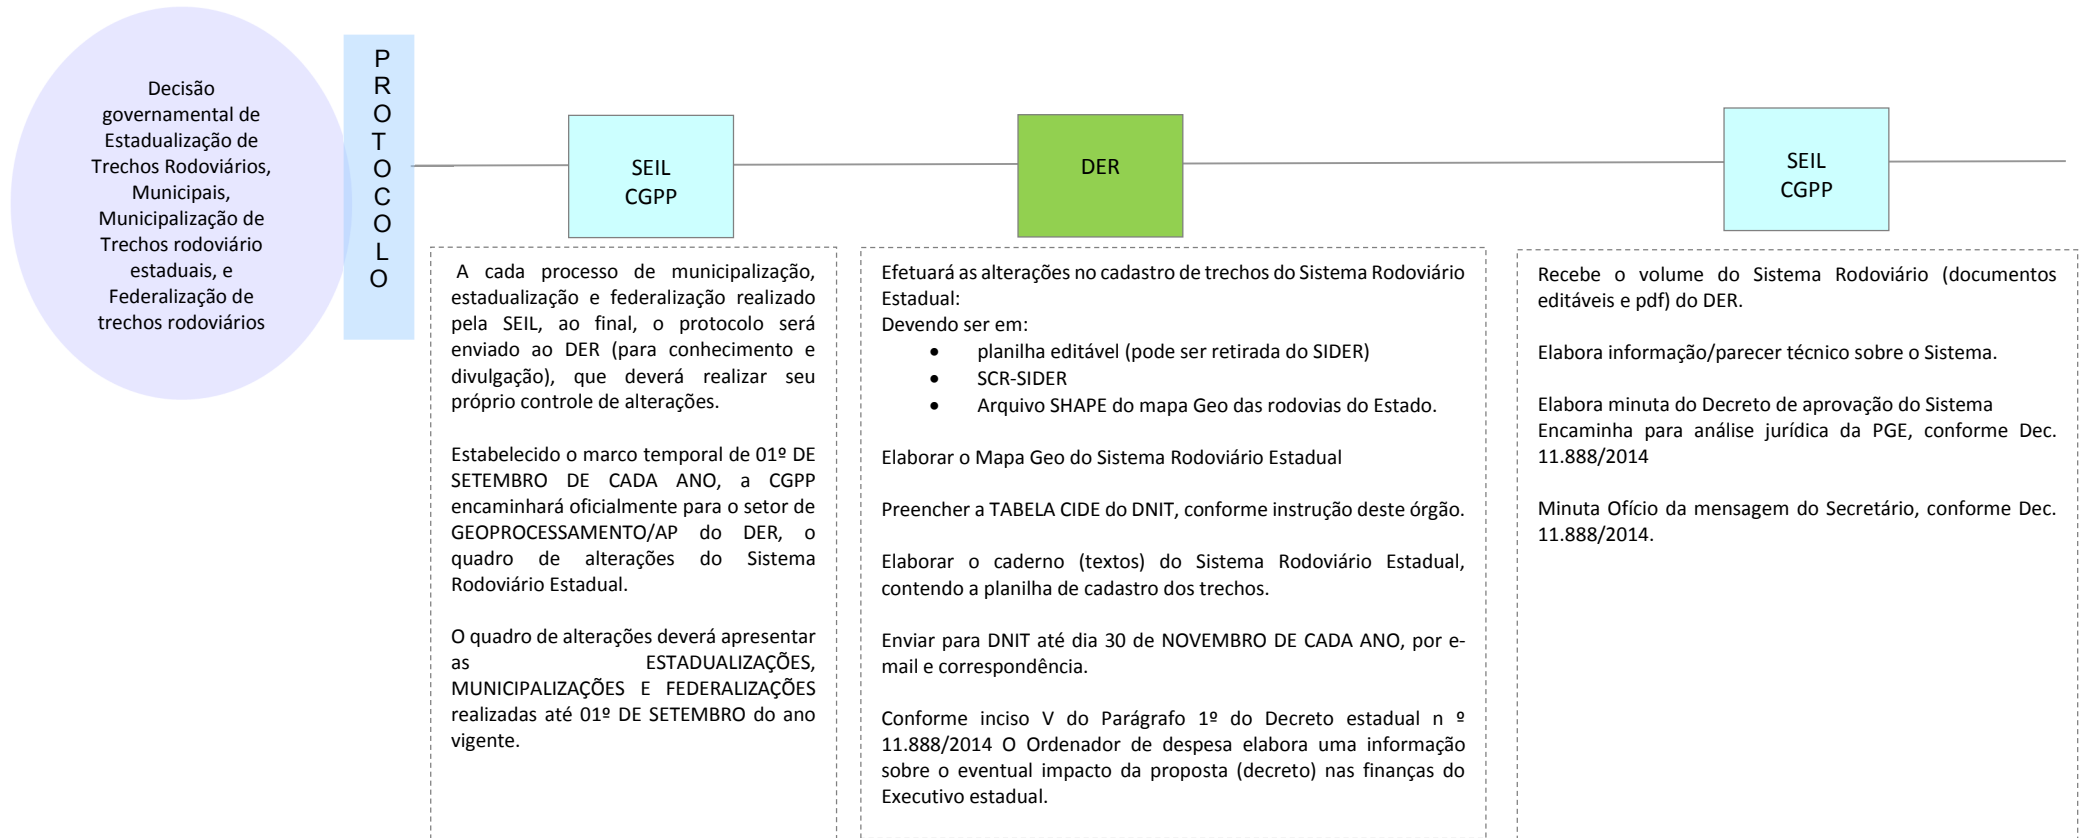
Decisão governamental de Estadualização de Trechos Rodoviários, Municipais, Municipalização de Trechos rodoviário estaduais, e Federalização de trechos rodoviários

P
R
O
T
O
C
O
L
O

SEIL
CGPP

DER

SEIL
CGPP

A cada processo de municipalização, estadualização e federalização realizado pela SEIL, ao final, o protocolo será enviado ao DER (para conhecimento e divulgação), que deverá realizar seu próprio controle de alterações.

Estabelecido o marco temporal de 01º DE SETEMBRO DE CADA ANO, a CGPP encaminhará oficialmente para o setor de GEOPROCESSAMENTO/AP do DER, o quadro de alterações do Sistema Rodoviário Estadual.

O quadro de alterações deverá apresentar as ESTADUALIZAÇÕES, MUNICIPALIZAÇÕES E FEDERALIZAÇÕES realizadas até 01º DE SETEMBRO do ano vigente.

Efetuará as alterações no cadastro de trechos do Sistema Rodoviário Estadual:
Devendo ser em:
• planilha editável (pode ser retirada do SIDER)
• SCR-SIDER
• Arquivo SHAPE do mapa Geo das rodovias do Estado.

Elaborar o Mapa Geo do Sistema Rodoviário Estadual

Preencher a TABELA CIDE do DNIT, conforme instrução deste órgão.

Elaborar o caderno (textos) do Sistema Rodoviário Estadual, contendo a planilha de cadastro dos trechos.

Enviar para DNIT até dia 30 de NOVEMBRO DE CADA ANO, por e-mail e correspondência.

Conforme inciso V do Parágrafo 1º do Decreto estadual n º 11.888/2014 O Ordenador de despesa elabora uma informação sobre o eventual impacto da proposta (decreto) nas finanças do Executivo estadual.

Recebe o volume do Sistema Rodoviário (documentos editáveis e pdf) do DER.

Elabora informação/parecer técnico sobre o Sistema.

Elabora minuta do Decreto de aprovação do Sistema
Encaminha para análise jurídica da PGE, conforme Dec. 11.888/2014

Minuta Ofício da mensagem do Secretário, conforme Dec. 11.888/2014.